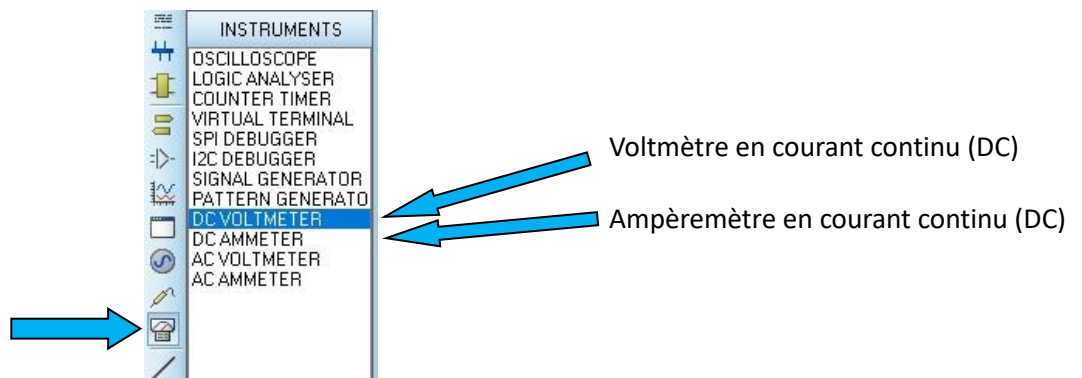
INSTRUMENTS
OSCILLOSCOPE
LOGIC ANALYSER
COUNTER TIMER
VIRTUAL TERMINAL
SPI DEBUGGER
I2C DEBUGGER
SIGNAL GENERATOR
PATTERN GENERATO
DC VOLTMETER
DC AMMETER
AC VOLTMETER
AC AMMETER

Voltmètre en courant continu (DC)

Ampèremètre en courant continu (DC)